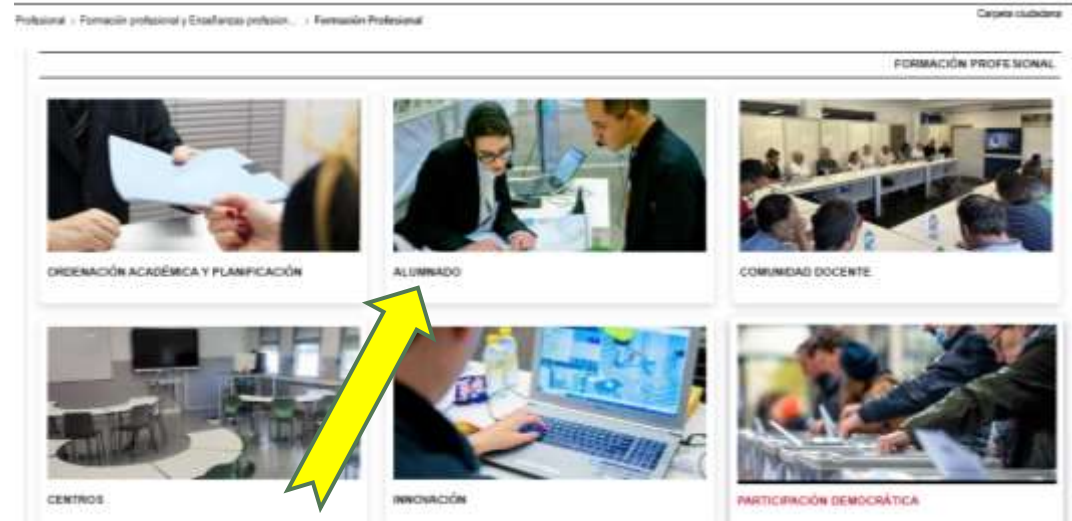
Profesional › Formación profesional y Enseñanzas profesion... › Formación Profesional

Carpeta ciudadana

FORMACIÓN PROFESIONAL

ORDENACIÓN ACADÉMICA Y PLANIFICACIÓN

ALUMNADO

COMUNIDAD DOCENTE

CENTROS

INNOVACIÓN

PARTICIPACIÓN DEMOCRÁTICA